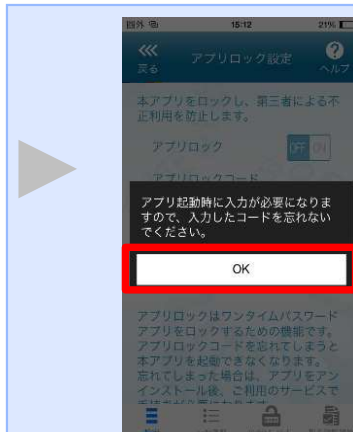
圏外 15:12 21%

戻る アプリロック設定 ヘルプ

本アプリをロックし、第三者による不正利用を防止します。

アプリロック OFF ON

アプリロックコード

アプリ起動時に入力が必要になりますので、入力したコードを忘れないでください。

OK

アプリロックはワンタイムパスワードアプリをロックするための機能です。アプリロックコードを忘れてしまうと本アプリを起動できなくなります。忘れてしまった場合は、アプリをアンインストール後、ご利用のサービスで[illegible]